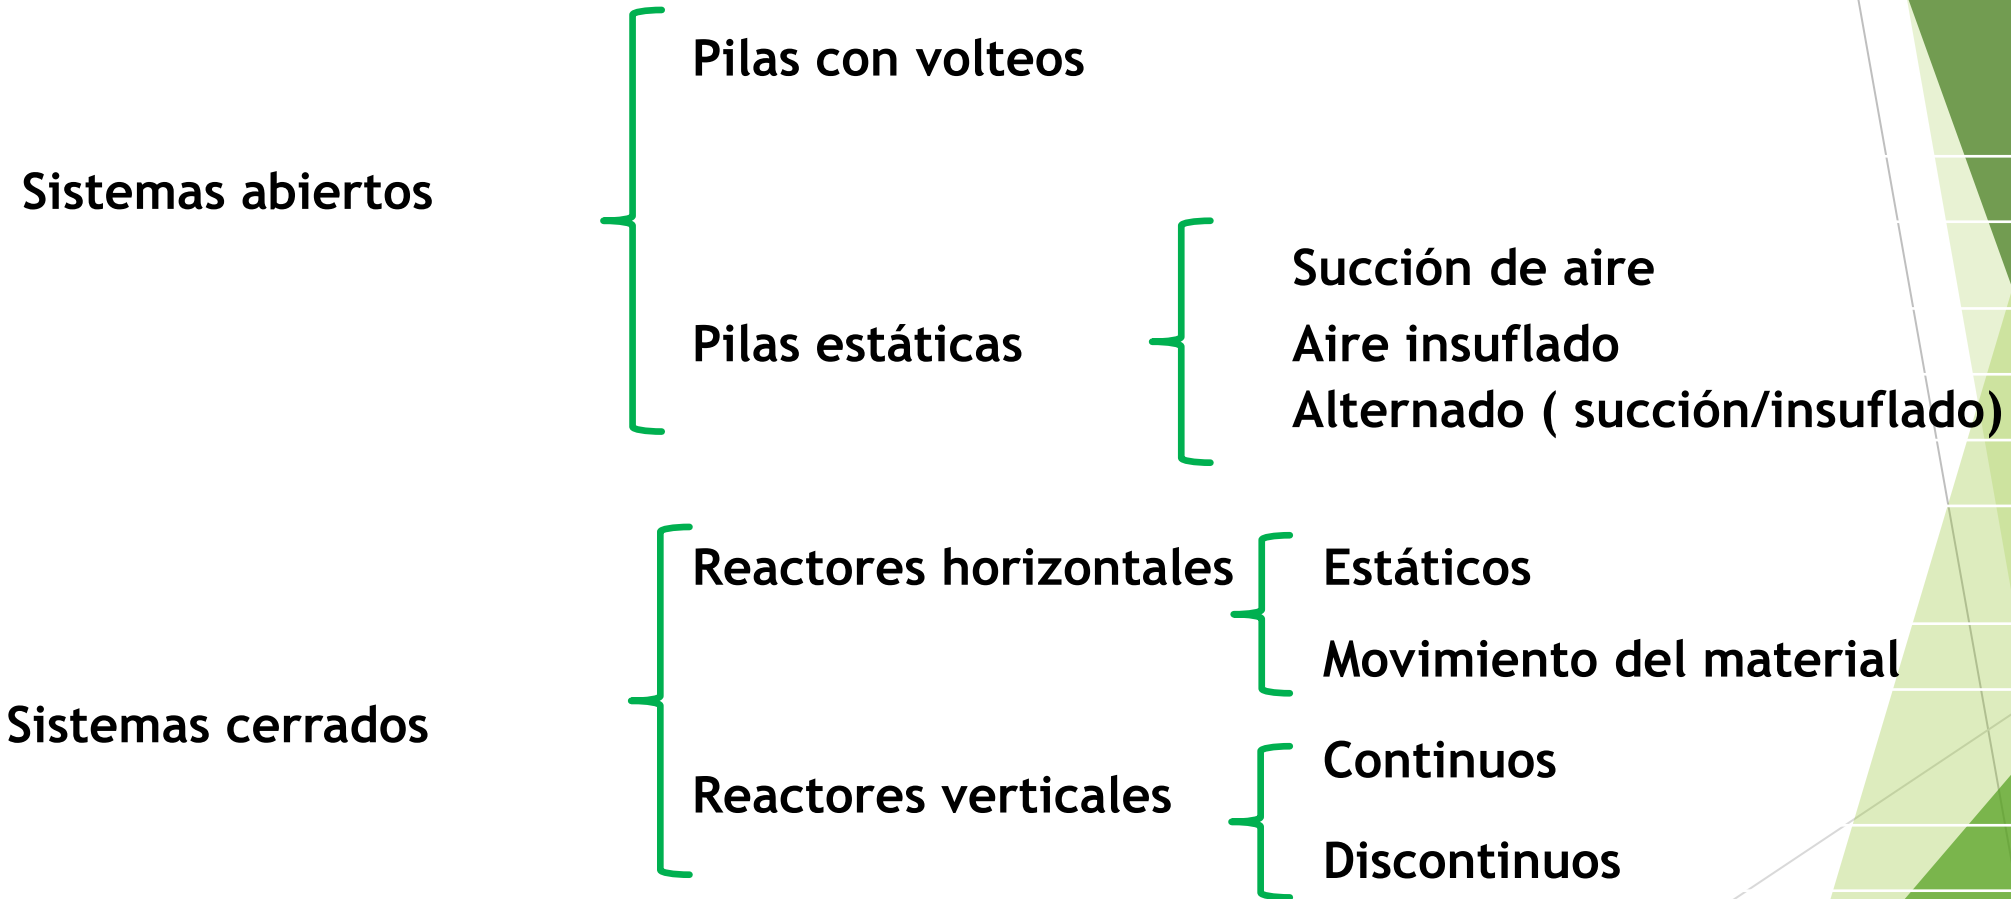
Sistemas abiertos

Pilas con volteos

Pilas estáticas

Succión de aire
Aire insuflado
Alternado ( succión/insuflado)

Sistemas cerrados

Reactores horizontales

Estáticos

Movimiento del material

Reactores verticales

Continuos

Discontinuos